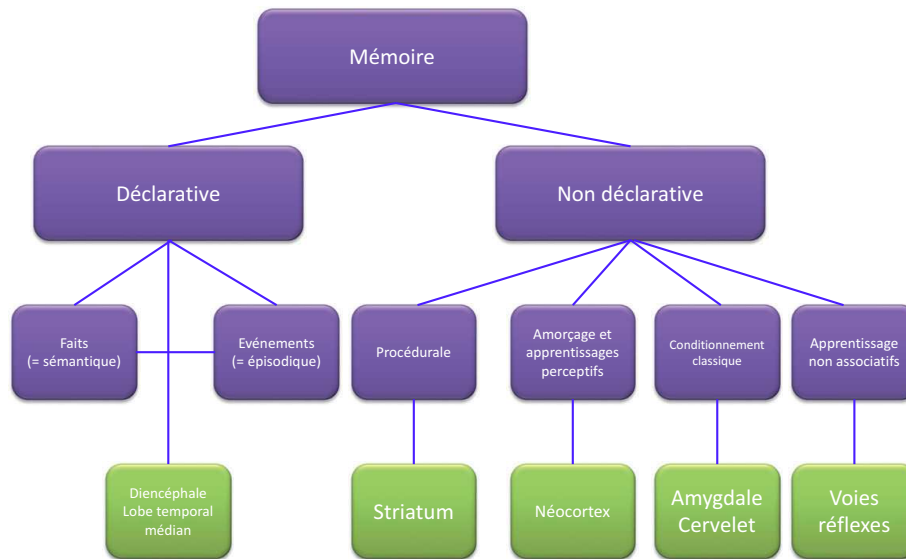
Mémoire

Déclarative

Non déclarative

Faits
(= sémantique)

Evénements
(= épisodique)

Diencéphale
Lobe temporal
médian

Procédurale

Striatum

Amorçage et
apprentissages
perceptifs

Néocortex

Conditionnement
classique

Amygdale
Cervelet

Apprentissage
non associatifs

Voies
réflexes